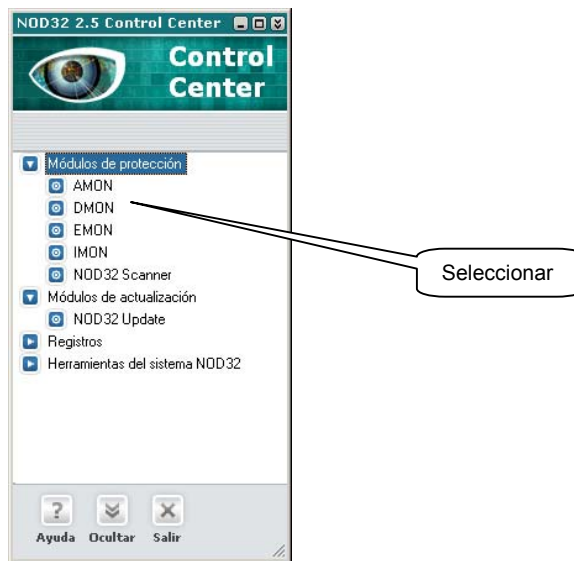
NOD32 2.5 Control Center

Control Center

Módulos de protección
AMON
DMON
EMON
IMON
NOD32 Scanner
Módulos de actualización
NOD32 Update
Registros
Herramientas del sistema NOD32

Seleccionar

Ayuda Ocultar Salir